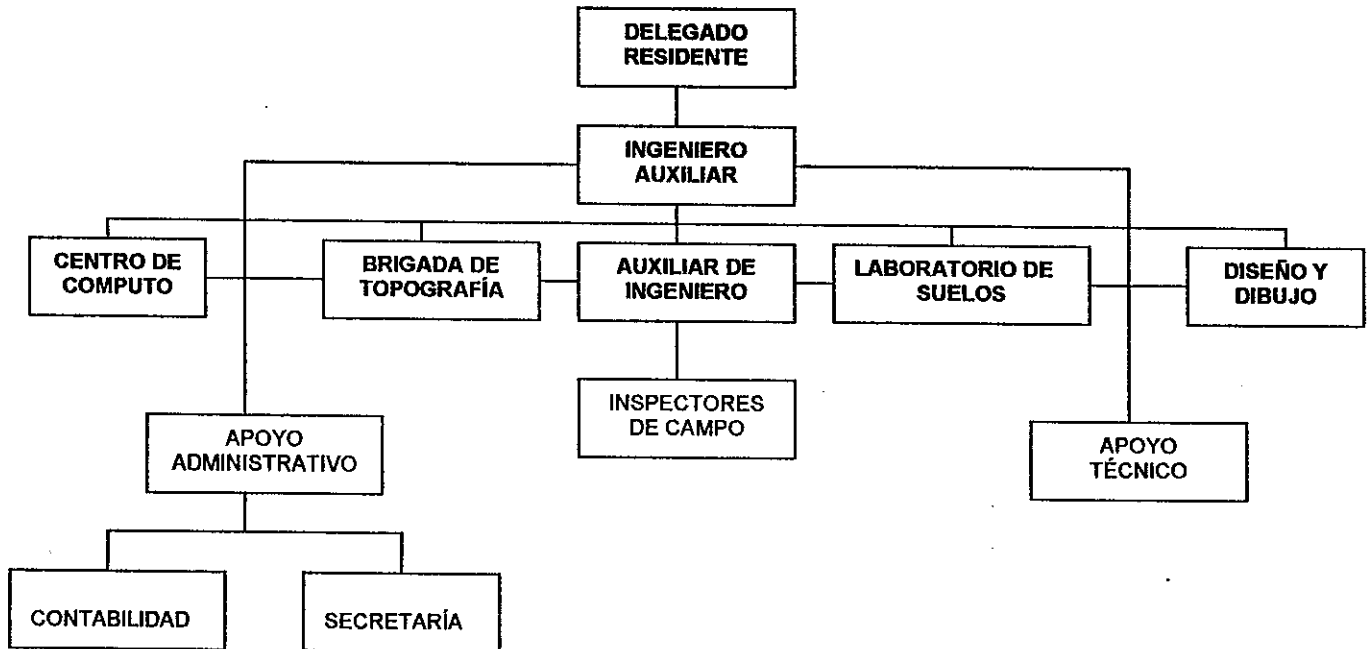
DELEGADO RESIDENTE

INGENIERO AUXILIAR

CENTRO DE COMPUTO

BRIGADA DE TOPOGRAFÍA

AUXILIAR DE INGENIERO

LABORATORIO DE SUELOS

DISEÑO Y DIBUJO

INSPECTORES DE CAMPO

APOYO ADMINISTRATIVO

APOYO TÉCNICO

CONTABILIDAD

SECRETARÍA